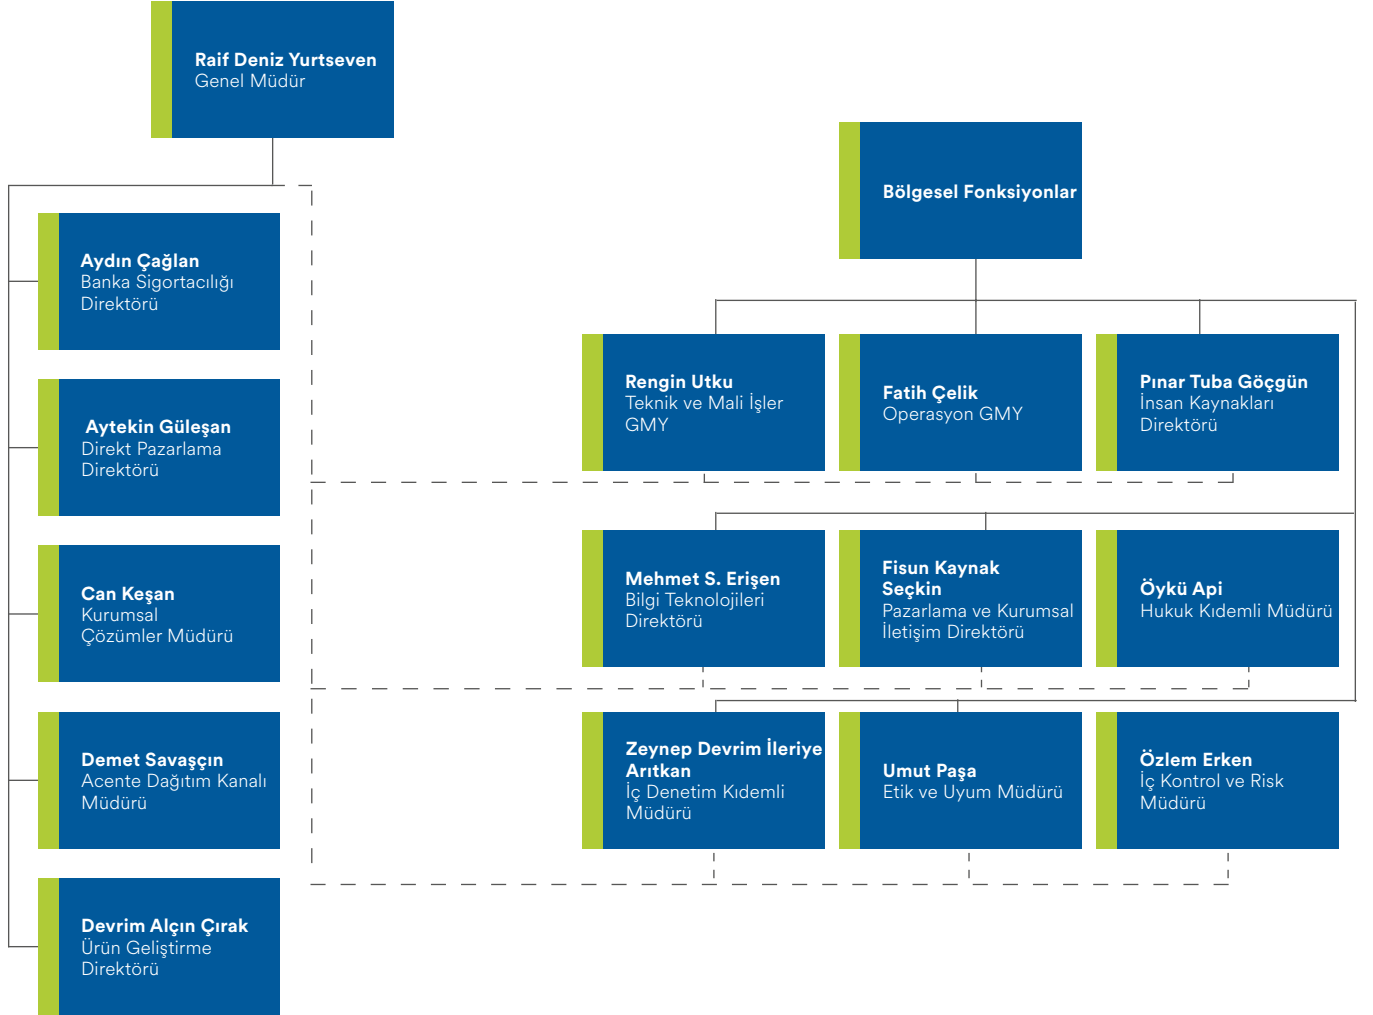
Raif Deniz Yurtseven
Genel Müdür

Aydın Çağlan
Banka Sigortacılığı Direktörü

Aytekin Güleşan
Direkt Pazarlama Direktörü

Can Keşan
Kurumsal Çözümler Müdürü

Demet Savaşçın
Acente Dağıtım Kanalı Müdürü

Devrim Alçın Çırak
Ürün Geliştirme Direktörü

Bölgesel Fonksiyonlar

Rengin Utku
Teknik ve Mali İşler GMY

Fatih Çelik
Operasyon GMY

Pınar Tuba Göçgün
İnsan Kaynakları Direktörü

Mehmet S. Erişen
Bilgi Teknolojileri Direktörü

Fisun Kaynak Seçkin
Pazarlama ve Kurumsal İletişim Direktörü

Öykü Api
Hukuk Kıdemli Müdürü

Zeynep Devrim İleriye Arıtkan
İç Denetim Kıdemli Müdürü

Umut Paşa
Etik ve Uyum Müdürü

Özlem Erken
İç Kontrol ve Risk Müdürü